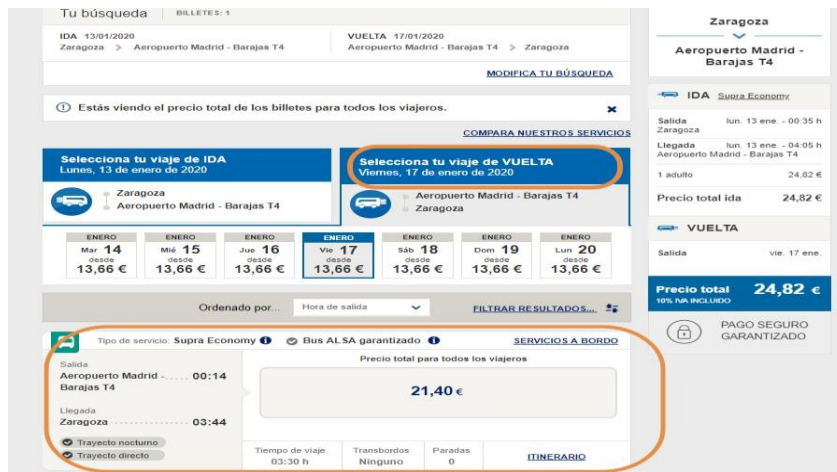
Tu búsqueda BILLETES: 1

IDA 13/01/2020
Zaragoza > Aeropuerto Madrid - Barajas T4

VUELTA 17/01/2020
Aeropuerto Madrid - Barajas T4 > Zaragoza

MODIFICA TU BÚSQUEDA

Estás viendo el precio total de los billetes para todos los viajeros.

COMPARA NUESTROS SERVICIOS

Selecciona tu viaje de IDA
Lunes, 13 de enero de 2020

Zaragoza
Aeropuerto Madrid - Barajas T4

Selecciona tu viaje de VUELTA
Viernes, 17 de enero de 2020

Aeropuerto Madrid - Barajas T4
Zaragoza

| ENERO | ENERO | ENERO | ENERO | ENERO | ENERO | ENERO |
|---|---|---|---|---|---|---|
| Mar 14 | Mié 15 | Jue 16 | Vie 17 | Sáb 18 | Dom 19 | Lun 20 |
| desde | desde | desde | desde | desde | desde | desde |
| 13,66 € | 13,66 € | 13,66 € | 13,66 € | 13,66 € | 13,66 € | 13,66 € |

Ordenado por... Hora de salida

FILTRAR RESULTADOS...

Tipo de servicio: Supra Economy Bus ALSA garantizado SERVICIOS A BORDO

Salida
Aeropuerto Madrid - Barajas T4 00:14

Llegada
Zaragoza 03:44

Trayecto nocturno
Trayecto directo

Precio total para todos los viajeros
21,40 €

Tiempo de viaje
03:30 h

Transbordos
Ninguno

Paradas
0

ITINERARIO

Zaragoza
Aeropuerto Madrid - Barajas T4

IDA Supra Economy

Salida lun. 13 ene. - 00:35 h
Zaragoza

Llegada lun. 13 ene. - 04:05 h
Aeropuerto Madrid - Barajas T4

1 adulto 24,82 €

Precio total ida 24,82 €

VUELTA

Salida vie. 17 ene.

Precio total 24,82 €
10% IVA INCLUIDO

PAGO SEGURO GARANTIZADO